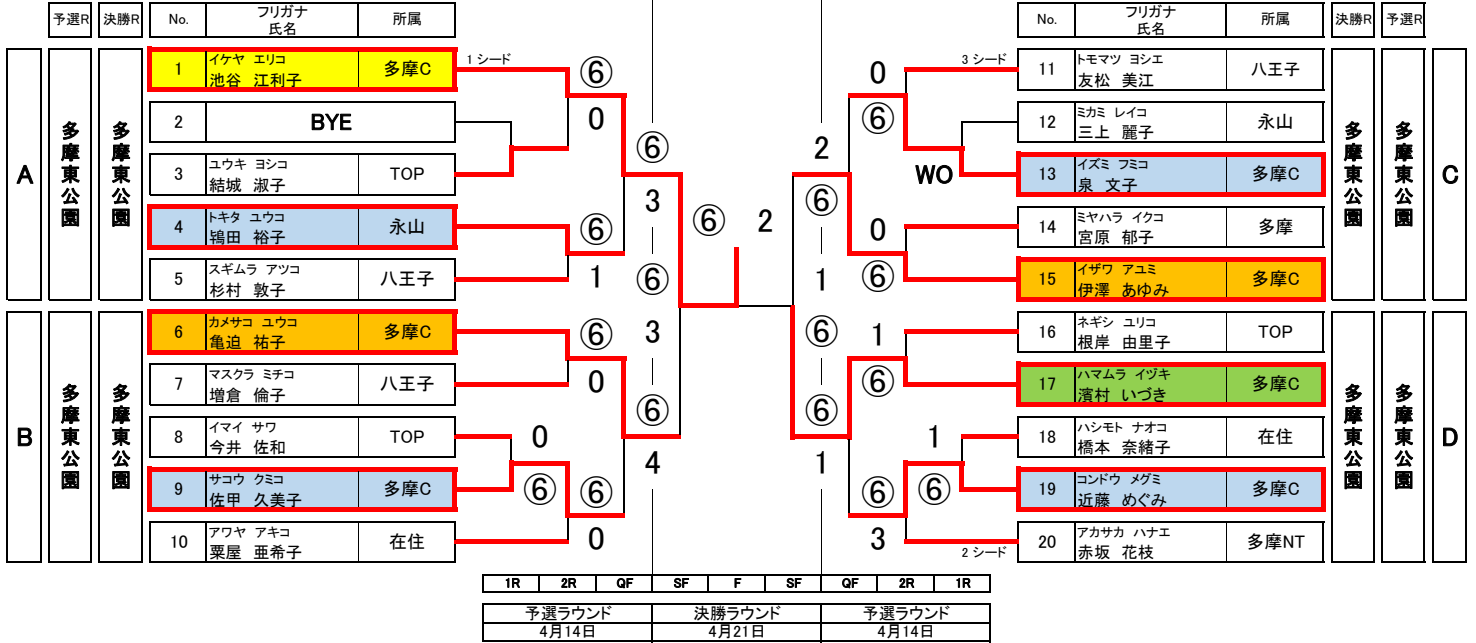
| 予選R | 決勝R | No. | フリガナ 氏名 | 所属 |
|---|---|---|---|---|
| A 多摩東公園 | 多摩東公園 | 1 | イケヤ エリコ 池谷 江利子 | 多摩C |
| | | 2 | BYE | |
| | | 3 | ユウキ ヨシコ 結城 淑子 | TOP |
| | | 4 | トキタ ユウコ 鴇田 裕子 | 永山 |
| | | 5 | スギムラ アツコ 杉村 敦子 | 八王子 |
| B 多摩東公園 | 多摩東公園 | 6 | カメサコ ユウコ 亀迫 祐子 | 多摩C |
| | | 7 | マスクラ ミチコ 増倉 倫子 | 八王子 |
| | | 8 | イマイ サワ 今井 佐和 | TOP |
| | | 9 | サコウ クミコ 佐甲 久美子 | 多摩C |
| | | 10 | アワヤ アキコ 粟屋 亜希子 | 在住 |

| No. | フリガナ 氏名 | 所属 | 決勝R | 予選R |
|---|---|---|---|---|
| 11 | トモマツ ヨシエ 友松 美江 | 八王子 | 多摩東公園 | 多摩東公園 C |
| 12 | ミカミ レイコ 三上 麗子 | 永山 | | |
| 13 | イズミ フミコ 泉 文子 | 多摩C | | |
| 14 | ミヤハラ イクコ 宮原 郁子 | 多摩 | | |
| 15 | イザワ アユミ 伊澤 あゆみ | 多摩C | | |
| 16 | ネギシ ユリコ 根岸 由里子 | TOP | 多摩東公園 | 多摩東公園 D |
| 17 | ハマムラ イヅキ 濱村 いづき | 多摩C | | |
| 18 | ハシモト ナオコ 橋本 奈緒子 | 在住 | | |
| 19 | コンドウ メグミ 近藤 めぐみ | 多摩C | | |
| 20 | アカサカ ハナエ 赤坂 花枝 | 多摩NT | | |

1 シード ⑥ 0 ⑥ ⑥ 1 3 ⑥ ⑥ 3 0 ⑥ 0 ⑥ ⑥ 4 0 ⑥ 2
3 シード 0 ⑥ WO 2 ⑥ 0 ⑥ 1 ⑥ 1 ⑥ ⑥ 1 ⑥ ⑥ 1 3 2 シード

| 1R | 2R | QF | SF | F | SF | QF | 2R | 1R |
|---|---|---|---|---|---|---|---|---|

| 予選ラウンド | 決勝ラウンド | 予選ラウンド |
|---|---|---|
| 4月14日 | 4月21日 | 4月14日 |